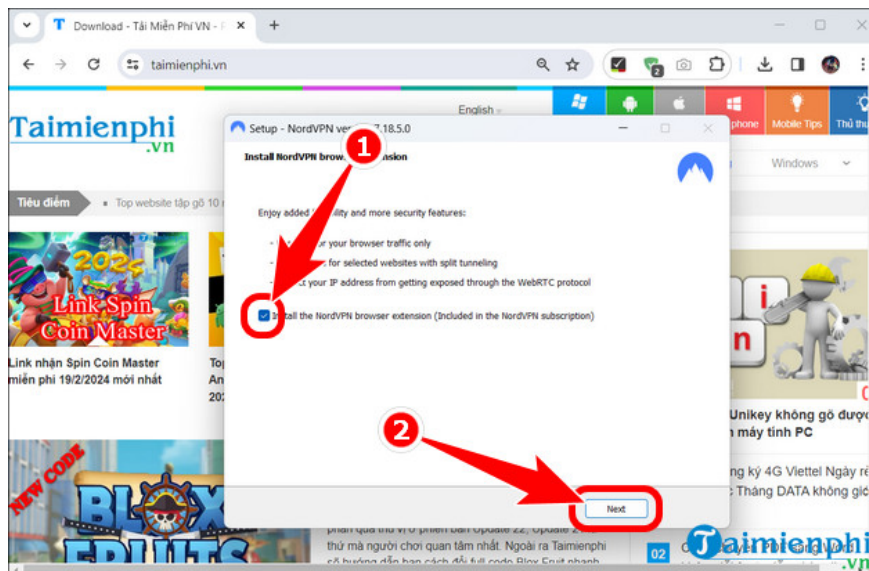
Download - Tải Miễn Phí VN - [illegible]

taimienphi.vn

2

English

Taimienphi .vn

phone Mobile Tips Thủ thu

Tiêu điểm

Top website tập gõ 10 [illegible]

Windows

2024

Link Spin Coin Master

Link nhận Spin Coin Master miễn phí 19/2/2024 mới nhất

To An 20

Unikey không gõ được máy tính PC

ng 4G Viettel Ngày Tháng DATA không giớ

NEW CODE

BLOX FRUITS

phần quà thú vị ở phiên bản Update 22, Update thứ mà người chơi quan tâm nhất. Ngoài ra Taimienphi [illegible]

02

Setup - NordVPN vers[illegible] 7.18.5.0

Install NordVPN brow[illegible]nsion

1

Enjoy added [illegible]lity and more security features:

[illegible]or your browser traffic only

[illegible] for selected websites with split tunneling

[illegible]t your IP address from getting exposed through the WebRTC protocol

Install the NordVPN browser extension (Included in the NordVPN subscription)

2

Next

Taimienphi .vn